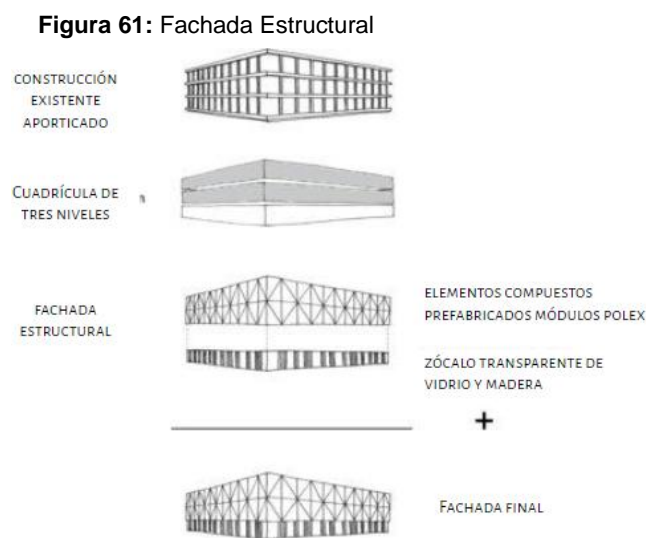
**Figura 61:** Fachada Estructural

CONSTRUCCIÓN EXISTENTE APORTICADO

CUADRÍCULA DE TRES NIVELES

FACHADA ESTRUCTURAL

ELEMENTOS COMPUESTOS PREFABRICADOS MÓDULOS POLEX

ZÓCALO TRANSPARENTE DE VIDRIO Y MADERA

+

FACHADA FINAL